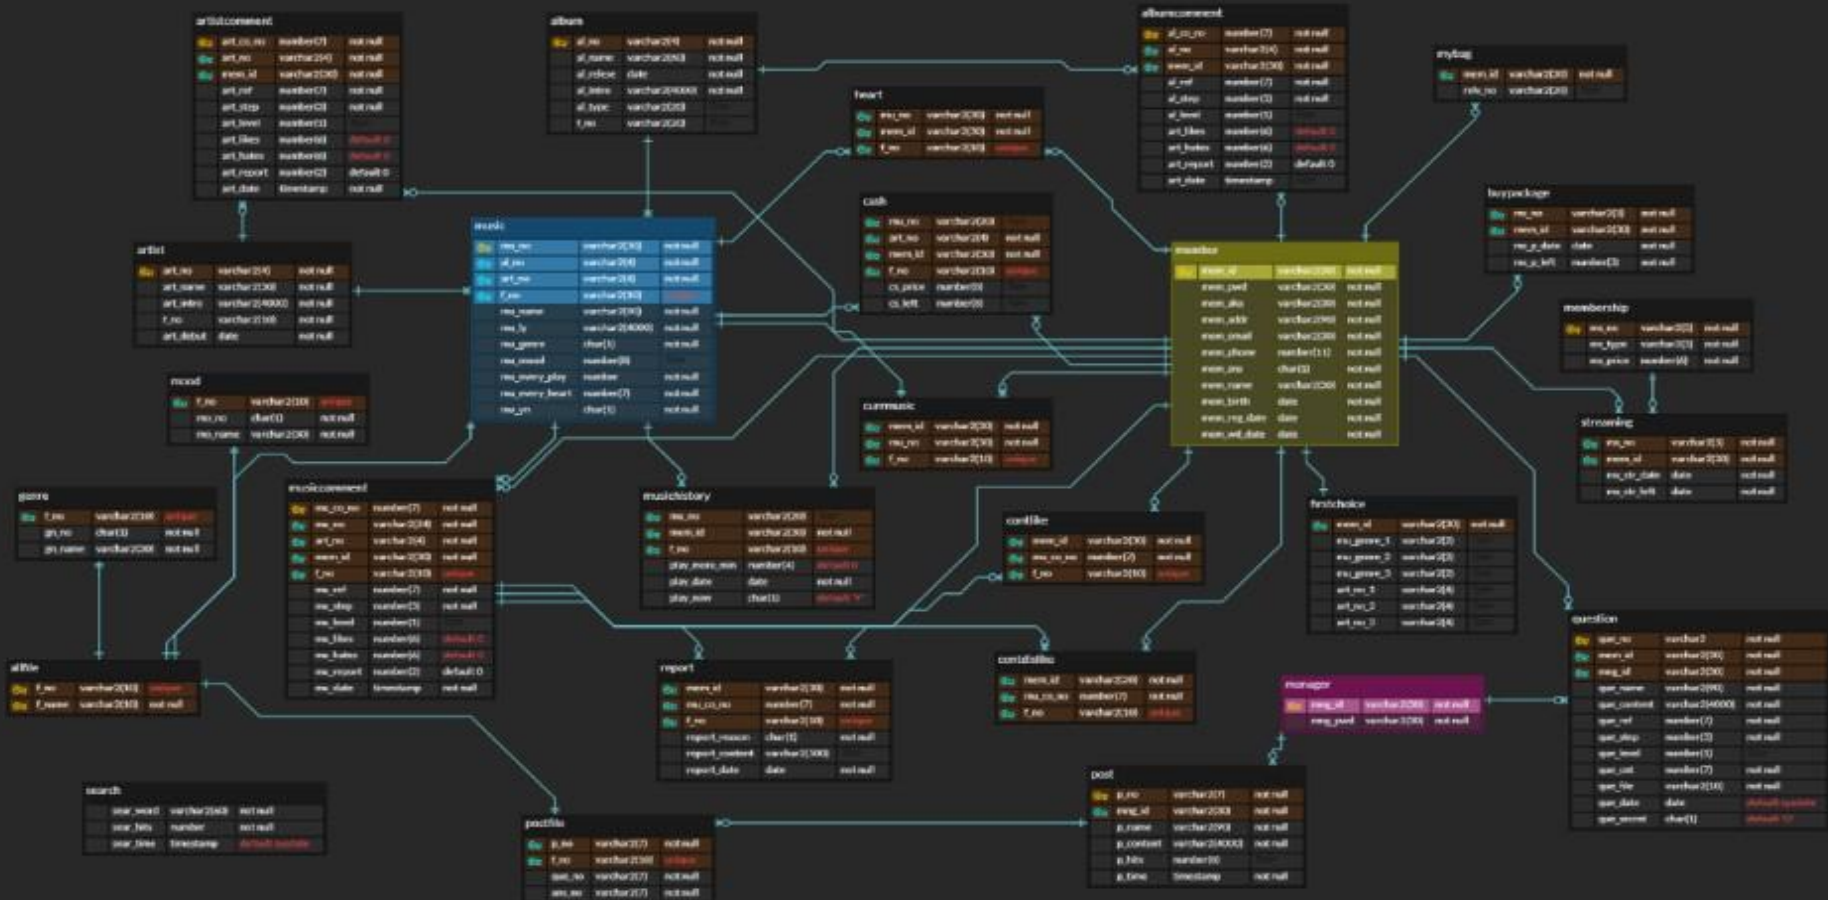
artistcomment
| art_co_no | number(7) | not null |
|---|---|---|
| art_no | varchar2(4) | not null |
| mem_id | varchar2(30) | not null |
| art_ref | number(7) | not null |
| art_step | number(3) | not null |
| art_level | number(1) | |
| art_likes | number(6) | default 0 |
| art_hates | number(6) | default 0 |
| art_report | number(2) | default 0 |
| art_date | timestamp | not null |

album
| al_no | varchar2(4) | not null |
|---|---|---|
| al_name | varchar2(50) | not null |
| al_relese | date | not null |
| al_intro | varchar2(4000) | not null |
| al_type | varchar2(20) | |
| f_no | varchar2(20) | |

albumcomment
| al_co_no | number(7) | not null |
|---|---|---|
| al_no | varchar2(4) | not null |
| mem_id | varchar2(30) | not null |
| al_ref | number(7) | not null |
| al_step | number(3) | not null |
| al_level | number(1) | |
| art_likes | number(6) | default 0 |
| art_hates | number(6) | default 0 |
| art_report | number(2) | default 0 |
| art_date | timestamp | |

mybag
| mem_id | varchar2(30) | not null |
|---|---|---|
| rdv_no | varchar2(20) | |

heart
| mu_no | varchar2(30) | not null |
|---|---|---|
| mem_id | varchar2(30) | not null |
| f_no | varchar2(30) | unique |

music
| mu_no | varchar2(30) | not null |
|---|---|---|
| al_no | varchar2(4) | not null |
| art_no | varchar2(4) | not null |
| f_no | varchar2(30) | unique |
| mu_name | varchar2(50) | not null |
| mu_ly | varchar2(4000) | not null |
| mu_genre | char(1) | not null |
| mu_mood | number(8) | |
| mu_every_play | number | not null |
| mu_every_heart | number(7) | not null |
| mu_yn | char(1) | not null |

cash
| mu_no | varchar2(20) | |
|---|---|---|
| art_no | varchar2(4) | not null |
| mem_id | varchar2(30) | not null |
| f_no | varchar2(30) | unique |
| cs_price | number(5) | |
| cs_left | number(5) | |

member
| mem_id | varchar2(30) | not null |
|---|---|---|
| mem_pwd | varchar2(30) | not null |
| mem_aka | varchar2(30) | not null |
| mem_addr | varchar2(90) | not null |
| mem_email | varchar2(30) | not null |
| mem_phone | number(11) | not null |
| mem_sns | char(1) | not null |
| mem_name | varchar2(30) | not null |
| mem_birth | date | not null |
| mem_reg_date | date | not null |
| mem_wd_date | date | not null |

buypackage
| mu_no | varchar2(3) | not null |
|---|---|---|
| mem_id | varchar2(30) | not null |
| mu_p_date | date | not null |
| mu_p_left | number(3) | not null |

artist
| art_no | varchar2(4) | not null |
|---|---|---|
| art_name | varchar2(30) | not null |
| art_intro | varchar2(4000) | not null |
| f_no | varchar2(30) | not null |
| art_debut | date | not null |

membership
| ms_no | varchar2(3) | not null |
|---|---|---|
| ms_type | varchar2(3) | not null |
| ms_price | number(6) | not null |

mood
| f_no | varchar2(30) | unique |
|---|---|---|
| mo_no | char(1) | not null |
| mo_name | varchar2(30) | not null |

curmusic
| mem_id | varchar2(30) | not null |
|---|---|---|
| mu_no | varchar2(30) | not null |
| f_no | varchar2(10) | unique |

streaming
| ms_no | varchar2(3) | not null |
|---|---|---|
| mem_id | varchar2(30) | not null |
| ms_str_date | date | not null |
| ms_str_left | date | not null |

genre
| f_no | varchar2(30) | unique |
|---|---|---|
| gn_no | char(1) | not null |
| gn_name | varchar2(30) | not null |

musiccomment
| mu_co_no | number(7) | not null |
|---|---|---|
| mu_no | varchar2(30) | not null |
| art_no | varchar2(4) | not null |
| mem_id | varchar2(30) | not null |
| f_no | varchar2(30) | unique |
| mu_ref | number(7) | not null |
| mu_step | number(3) | not null |
| mu_level | number(1) | |
| mu_likes | number(6) | default 0 |
| mu_hates | number(6) | default 0 |
| mu_report | number(2) | default 0 |
| mu_date | timestamp | not null |

musichistory
| mu_no | varchar2(30) | |
|---|---|---|
| mem_id | varchar2(30) | not null |
| f_no | varchar2(30) | unique |
| play_music_min | number(4) | default 0 |
| play_date | date | not null |
| play_now | char(1) | default 'Y' |

comtlike
| mem_id | varchar2(30) | not null |
|---|---|---|
| mu_co_no | number(7) | not null |
| f_no | varchar2(30) | unique |

firstchoice
| mem_id | varchar2(30) | not null |
|---|---|---|
| mu_genre_1 | varchar2(3) | |
| mu_genre_2 | varchar2(3) | |
| mu_genre_3 | varchar2(3) | |
| art_no_1 | varchar2(4) | |
| art_no_2 | varchar2(4) | |
| art_no_3 | varchar2(4) | |

allfile
| f_no | varchar2(30) | unique |
|---|---|---|
| f_name | varchar2(30) | not null |

report
| mem_id | varchar2(30) | not null |
|---|---|---|
| mu_co_no | number(7) | not null |
| f_no | varchar2(30) | unique |
| report_reason | char(1) | not null |
| report_content | varchar2(300) | not null |
| report_date | date | not null |

comtdislike
| mem_id | varchar2(30) | not null |
|---|---|---|
| mu_co_no | number(7) | not null |
| f_no | varchar2(30) | unique |

manager
| mng_id | varchar2(30) | not null |
|---|---|---|
| mng_pwd | varchar2(30) | not null |

question
| que_no | number(7) | not null |
|---|---|---|
| mem_id | varchar2(30) | not null |
| mng_id | varchar2(30) | not null |
| que_name | varchar2(90) | not null |
| que_content | varchar2(4000) | not null |
| que_ref | number(7) | not null |
| que_step | number(3) | not null |
| que_level | number(1) | |
| que_cat | number(7) | not null |
| que_file | varchar2(30) | not null |
| que_date | date | default sysdate |
| que_secret | char(1) | default 'N' |

search
| sear_word | varchar2(60) | not null |
|---|---|---|
| sear_hits | number | not null |
| sear_time | timestamp | default sysdate |

postfile
| p_no | varchar2(7) | not null |
|---|---|---|
| f_no | varchar2(30) | unique |
| que_no | varchar2(7) | not null |
| ans_no | varchar2(7) | not null |

post
| p_no | varchar2(7) | not null |
|---|---|---|
| mng_id | varchar2(30) | not null |
| p_name | varchar2(90) | not null |
| p_content | varchar2(4000) | not null |
| p_hits | number(6) | |
| p_time | timestamp | not null |